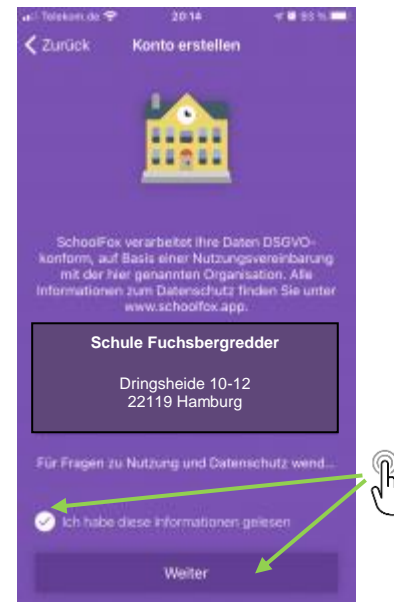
Telekom.de 20:14 93 %

Zurück Konto erstellen

SchoolFox verarbeitet Ihre Daten DSGVO-konform, auf Basis einer Nutzungsvereinbarung mit der hier genannten Organisation. Alle Informationen zum Datenschutz finden Sie unter www.schoolfox.app.

Schule Fuchsbergredder

Dringsheide 10-12
22119 Hamburg

Für Fragen zu Nutzung und Datenschutz wend...

Ich habe diese Informationen gelesen

Weiter